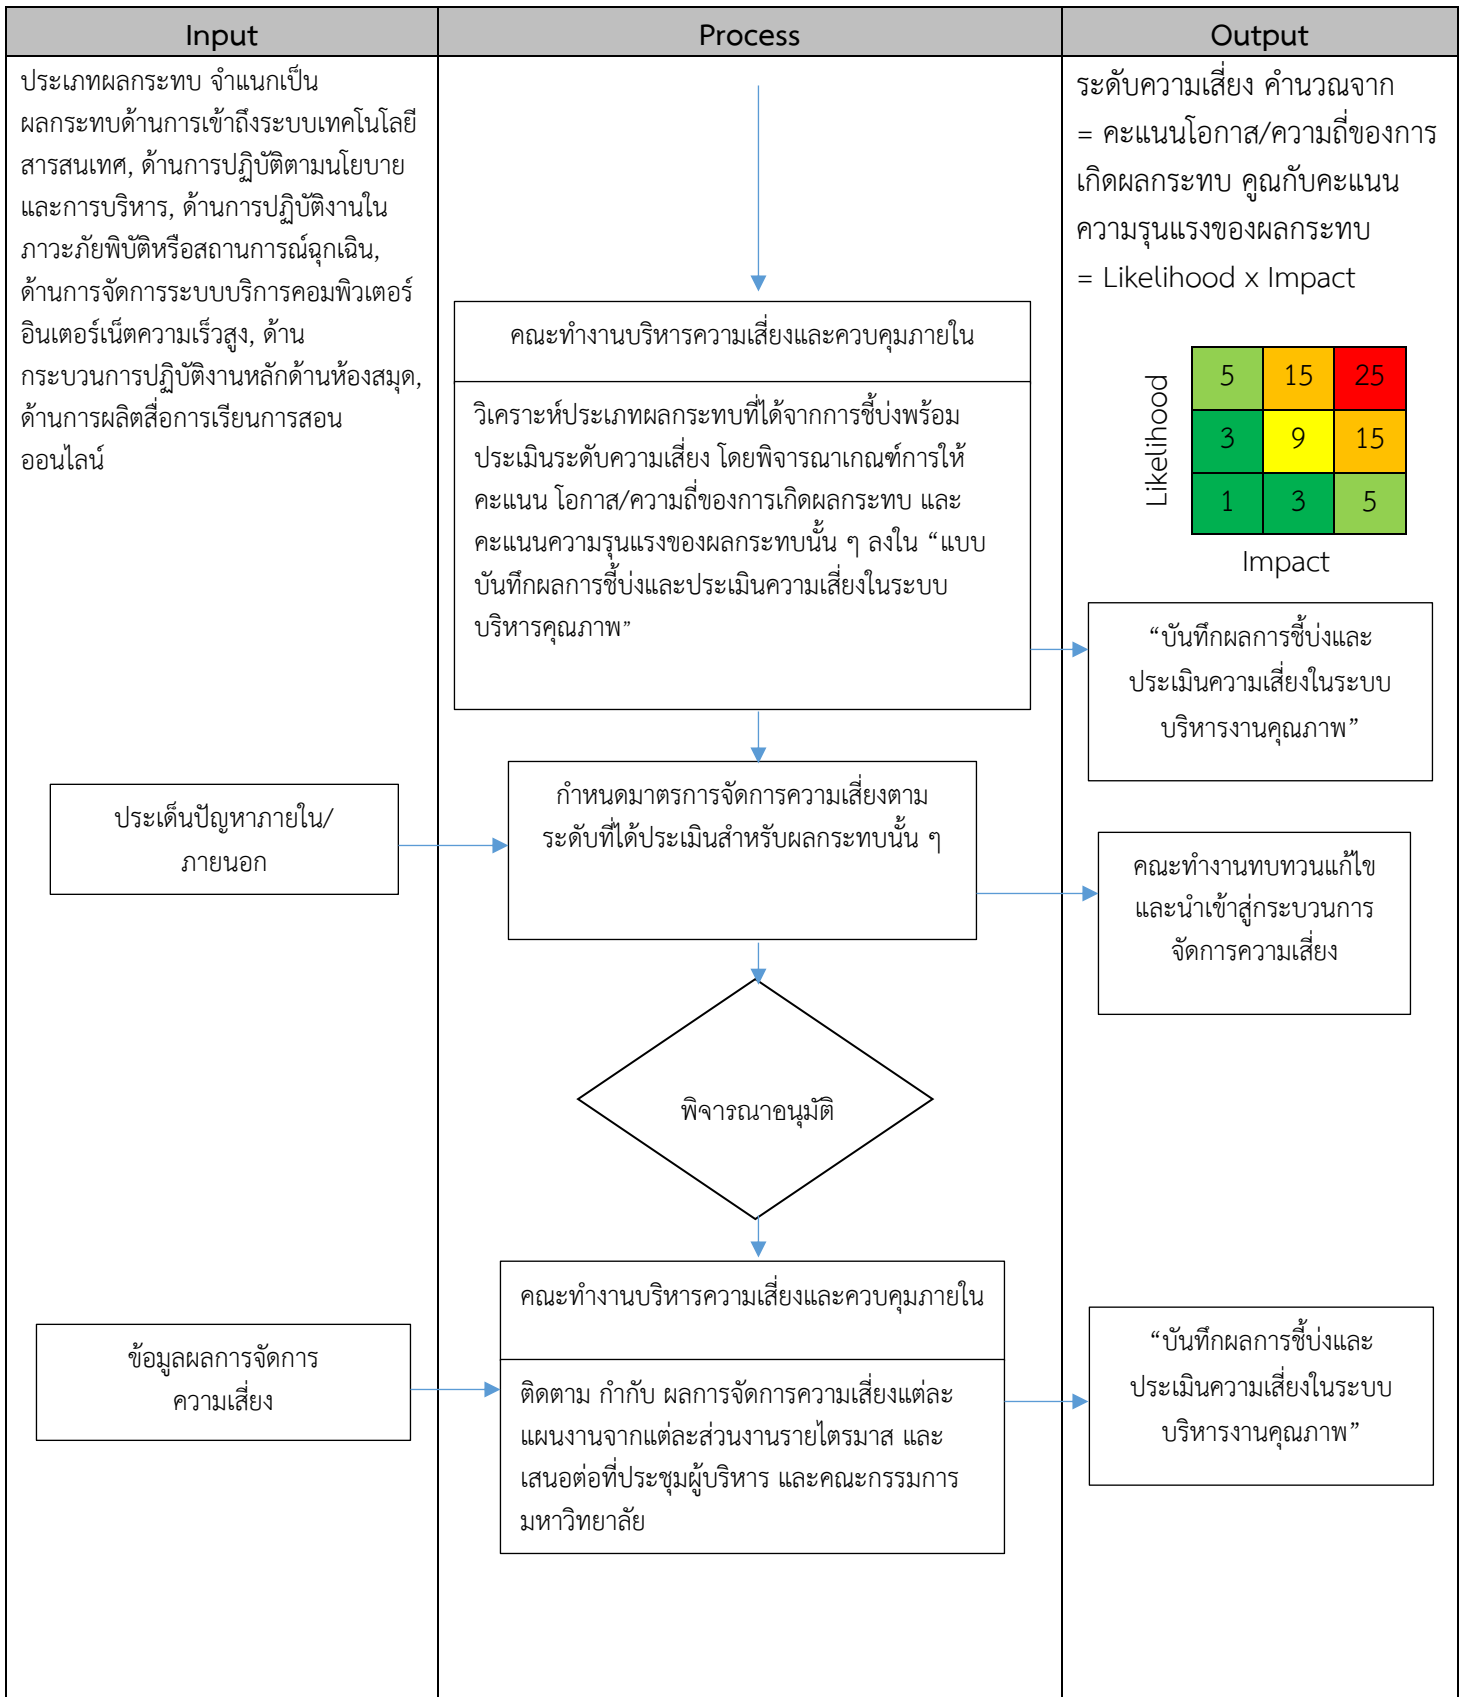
| Input | Process | Output |
|---|---|---|

Input

ประเภทผลกระทบ จำแนกเป็น ผลกระทบด้านการเข้าถึงระบบเทคโนโลยีสารสนเทศ, ด้านการปฏิบัติตามนโยบายและการบริหาร, ด้านการปฏิบัติงานในภาวะภัยพิบัติหรือสถานการณ์ฉุกเฉิน, ด้านการจัดการระบบบริการคอมพิวเตอร์อินเตอร์เน็ตความเร็วสูง, ด้านกระบวนการปฏิบัติงานหลักด้านห้องสมุด, ด้านการผลิตสื่อการเรียนการสอนออนไลน์

ประเด็นปัญหาภายใน/ภายนอก

ข้อมูลผลการจัดการความเสี่ยง

Process

คณะทำงานบริหารความเสี่ยงและควบคุมภายใน

วิเคราะห์ประเภทผลกระทบที่ได้จากการชี้บ่งพร้อมประเมินระดับความเสี่ยง โดยพิจารณาเกณฑ์การให้คะแนน โอกาส/ความถี่ของการเกิดผลกระทบ และคะแนนความรุนแรงของผลกระทบนั้น ๆ ลงใน “แบบบันทึกผลการชี้บ่งและประเมินความเสี่ยงในระบบบริหารคุณภาพ”

กำหนดมาตรการจัดการความเสี่ยงตามระดับที่ได้ประเมินสำหรับผลกระทบนั้น ๆ

พิจารณาอนุมัติ

คณะทำงานบริหารความเสี่ยงและควบคุมภายใน

ติดตาม กำกับ ผลการจัดการความเสี่ยงแต่ละแผนงานจากแต่ละส่วนงานรายไตรมาส และเสนอต่อที่ประชุมผู้บริหาร และคณะกรรมการมหาวิทยาลัย

Output

ระดับความเสี่ยง คำนวณจาก = คะแนนโอกาส/ความถี่ของการเกิดผลกระทบ คูณกับคะแนนความรุนแรงของผลกระทบ = Likelihood x Impact

Likelihood

| 5 | 15 | 25 |
|---|---|---|
| 3 | 9 | 15 |
| 1 | 3 | 5 |

Impact

“บันทึกผลการชี้บ่งและประเมินความเสี่ยงในระบบบริหารงานคุณภาพ”

คณะทำงานทบทวนแก้ไขและนำเข้าสู่กระบวนการจัดการความเสี่ยง

“บันทึกผลการชี้บ่งและประเมินความเสี่ยงในระบบบริหารงานคุณภาพ”